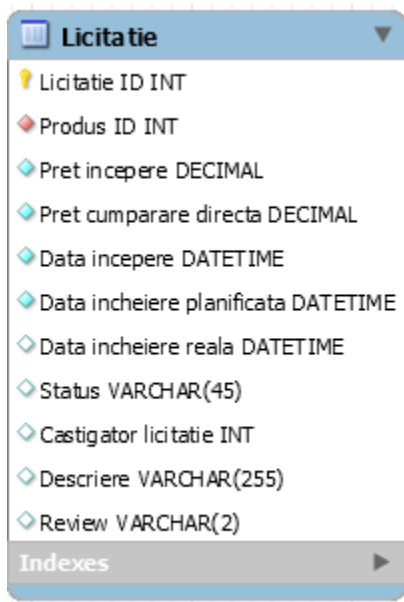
Licitatie

Licitatie ID INT
Produs ID INT
Pret incepere DECIMAL
Pret cumparare directa DECIMAL
Data incepere DATETIME
Data incheiere planificata DATETIME
Data incheiere reala DATETIME
Status VARCHAR(45)
Castigator licitatie INT
Descriere VARCHAR(255)
Review VARCHAR(2)

Indexes